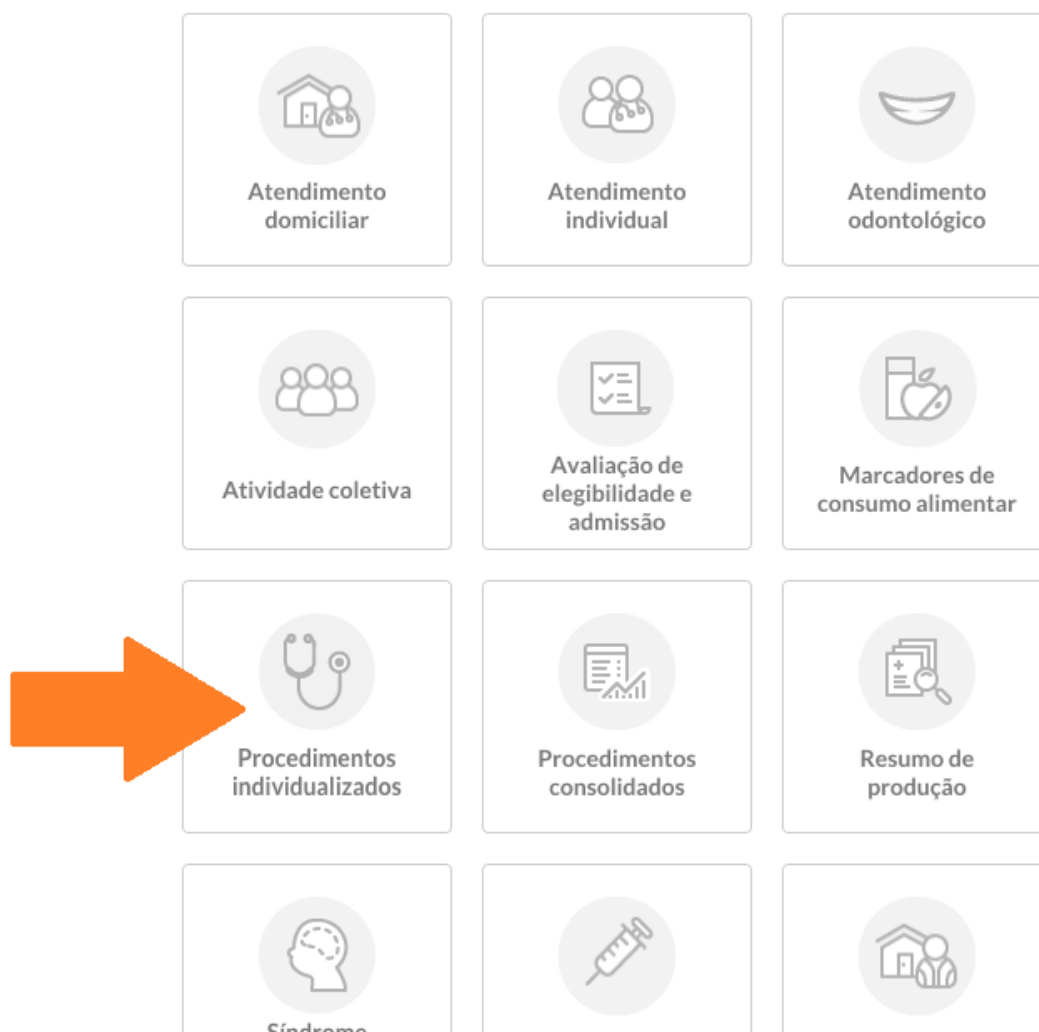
Atendimento domiciliar

Atendimento individual

Atendimento odontológico

Atividade coletiva

Avaliação de elegibilidade e admissão

Marcadores de consumo alimentar

Procedimentos individualizados

Procedimentos consolidados

Resumo de produção

Síndrome